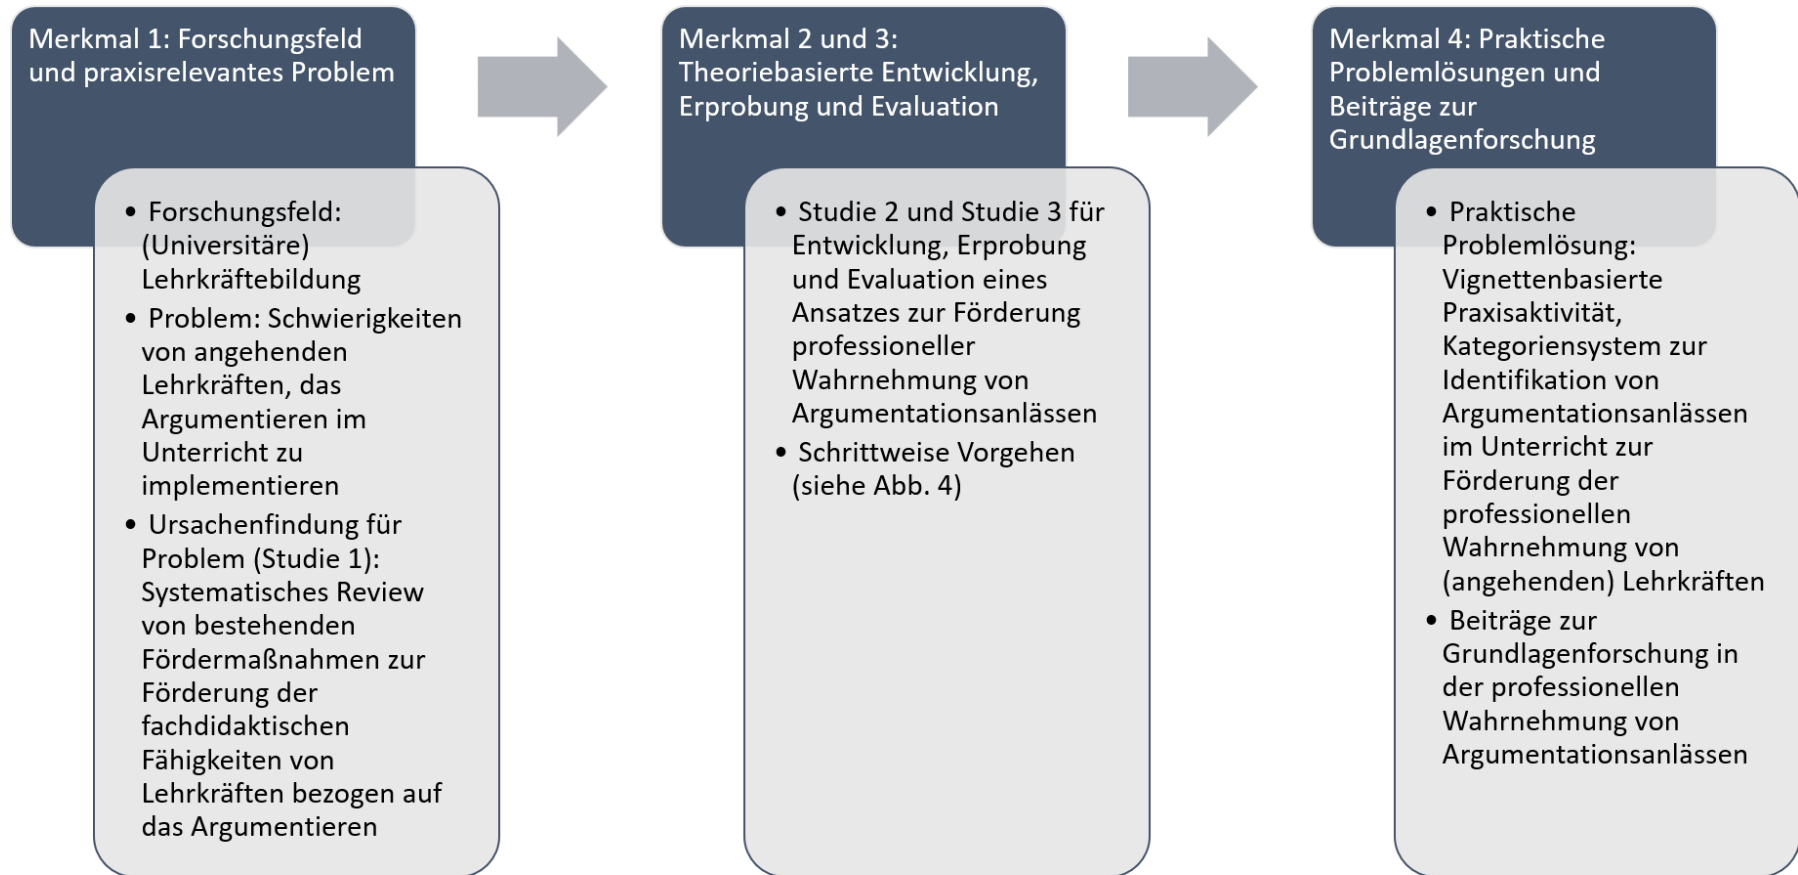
Merkmal 1: Forschungsfeld und praxisrelevantes Problem

- Forschungsfeld: (Universitäre) Lehrkräftebildung
- Problem: Schwierigkeiten von angehenden Lehrkräften, das Argumentieren im Unterricht zu implementieren
- Ursachenfindung für Problem (Studie 1): Systematisches Review von bestehenden Fördermaßnahmen zur Förderung der fachdidaktischen Fähigkeiten von Lehrkräften bezogen auf das Argumentieren

Merkmal 2 und 3: Theoriebasierte Entwicklung, Erprobung und Evaluation

- Studie 2 und Studie 3 für Entwicklung, Erprobung und Evaluation eines Ansatzes zur Förderung professioneller Wahrnehmung von Argumentationsanlässen
- Schrittweise Vorgehen (siehe Abb. 4)

Merkmal 4: Praktische Problemlösungen und Beiträge zur Grundlagenforschung

- Praktische Problemlösung: Vignettenbasierte Praxisaktivität, Kategoriensystem zur Identifikation von Argumentationsanlässen im Unterricht zur Förderung der professionellen Wahrnehmung von (angehenden) Lehrkräften
- Beiträge zur Grundlagenforschung in der professionellen Wahrnehmung von Argumentationsanlässen